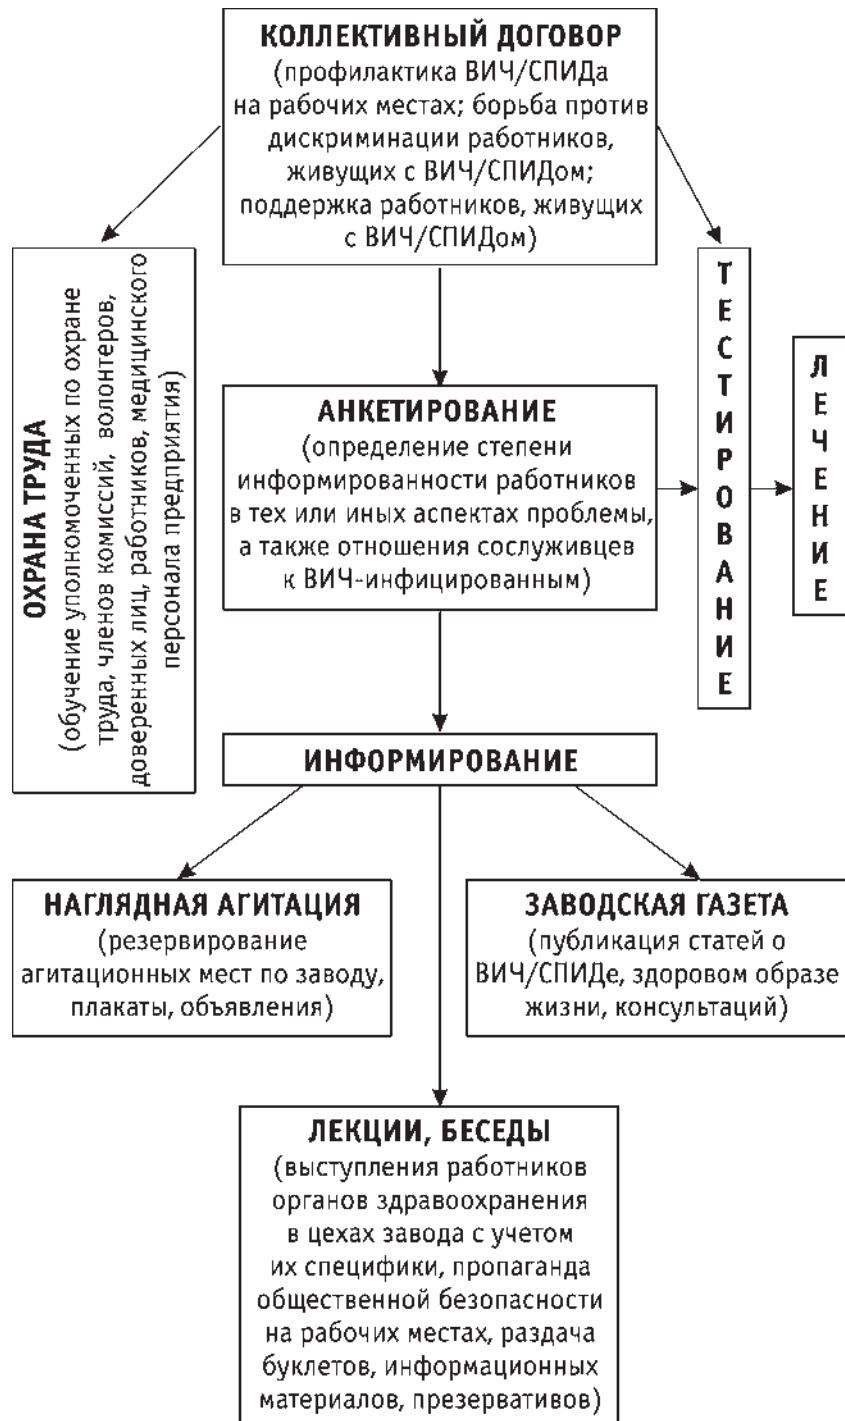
КОЛЛЕКТИВНЫЙ ДОГОВОР
(профилактика ВИЧ/СПИДа на рабочих местах; борьба против дискриминации работников, живущих с ВИЧ/СПИДом; поддержка работников, живущих с ВИЧ/СПИДом)

ОХРАНА ТРУДА
(обучение уполномоченных по охране труда, членов комиссий, волонтеров, доверенных лиц, работников, медицинского персонала предприятия)

ТЕСТИРОВАНИЕ

ЛЕЧЕНИЕ

АНКЕТИРОВАНИЕ
(определение степени информированности работников в тех или иных аспектах проблемы, а также отношения сослуживцев к ВИЧ-инфицированным)

ИНФОРМИРОВАНИЕ

НАГЛЯДНАЯ АГИТАЦИЯ
(резервирование агитационных мест по заводу, плакаты, объявления)

ЗАВОДСКАЯ ГАЗЕТА
(публикация статей о ВИЧ/СПИДе, здоровом образе жизни, консультаций)

ЛЕКЦИИ, БЕСЕДЫ
(выступления работников органов здравоохранения в цехах завода с учетом их специфики, пропаганда общественной безопасности на рабочих местах, раздача буклетов, информационных материалов, презервативов)